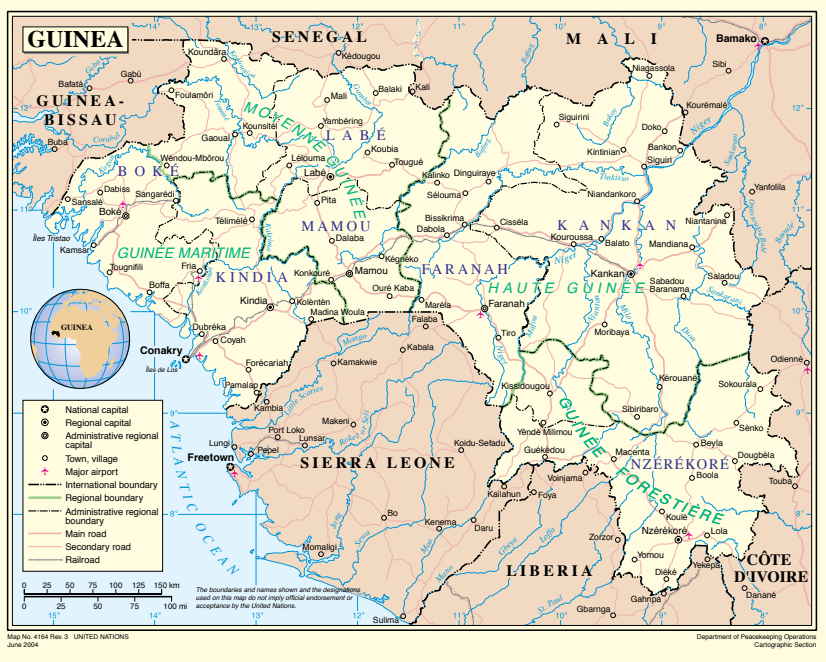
GUINEA

SENEGAL
MALI
GUINEA-BISSAU
SIERRA LEONE
LIBERIA
CÔTE D'IVOIRE
ATLANTIC OCEAN

MOYENNE GUINÉE
GUINÉE MARITIME
HAUTE GUINÉE
GUINÉE FORESTIÈRE

BOKÉ
LABÉ
MAMOU
KINDIA
FARANAH
KANKAN
NZÉRÉKORÉ

Bamako
Koundâra
Kédougou
Niagassola
Sibi
Bafatá
Gabú
Foulamôri
Mali
Balaki
Kali
Kouremalé
Buba
Gaoual
Koumbia
Kounsitél
Yambéring
Siguirini
Doko
Wendou-Mbôrou
Lélouma
Koubia
Tougué
Kintinian
Bankon
Siguiri
Dabiss
Sangarédi
Labé
Kalinko
Dinguiraye
Niandankoro
Yanfolila
Sansalé
Boké
Pita
Sélouma
Télimélé
Bissikrima
Cisséla
Niantanina
Îles Tristao
Dalaba
Dabola
Kouroussa
Balato
Mandiana
Kamsar
Fria
Tougnifili
Konkouré
Mamou
Kégnéko
Kankan
Sabadou Baranama
Saladou
Boffa
Kindia
Kolèntèn
Ouré Kaba
Faranah
Madina Woula
Marèla
Falaba
Tiro
Moribaya
Dubréka
Coyah
Kabala
Conakry
Forécariah
Îles de Los
Kamakwie
Odienné
Kérouané
Sokourala
Pamalap
Kissidougou
Kambia
Sibiribaro
Makeni
Sènko
Port Loko
Lunsar
Yendé Millimou
Lungi
Koidu-Sefadu
Beyla
Macenta
Dougbèla
Freetown
Pepel
Guékédou
Boola
Voinjama
Kailahun
Foya
Bo
Kenema
Daru
Kouié
Zorzor
Nzérékoré
Lola
Yomou
Moyamba
Bomaru
Yekepa
Diéké
Danané
Gahnpa
Gbarnga
Sulima
Mongo
Niger
Bafing
Gambie
Koliba
Tinkisso
Milo
Sankarani
Dion
Fié
Gouala
Rokel
Moa
Mano
Sewa
Lofa
St. Paul
Cess
Konkouré
Mafou
Niandan
Kaba
Little Scarcies
Corubal
Kolente
Cogon

13°
12°
11°
10°
9°
8°
7°
15°
14°

GUINEA

National capital
Regional capital
Administrative regional capital
Town, village
Major airport
International boundary
Regional boundary
Administrative regional boundary
Main road
Secondary road
Railroad

0 25 50 75 100 125 150 km
0 25 50 75 100 mi

The boundaries and names shown and the designations used on this map do not imply official endorsement or acceptance by the United Nations.

Map No. 4164 Rev. 3 UNITED NATIONS
June 2004

Department of Peacekeeping Operations
Cartographic Section